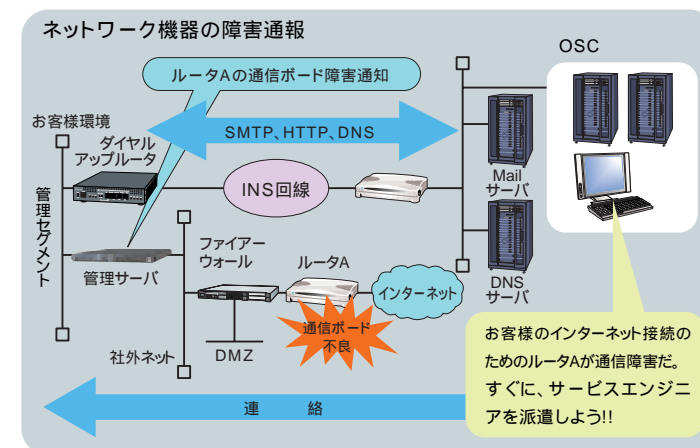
ネットワーク機器の障害通報

ルータAの通信ボード障害通知

OSC

お客様環境

SMTP、HTTP、DNS

ダイヤルアップルータ

INS回線

Mail
サーバ

管理セグメント

管理サーバ

ファイアーウォール

ルータA

インターネット

DNS
サーバ

通信ボード
不良

DMZ

社外ネット

お客様のインターネット接続のためのルータAが通信障害だ。すぐに、サービスエンジニアを派遣しよう!!

連　　絡